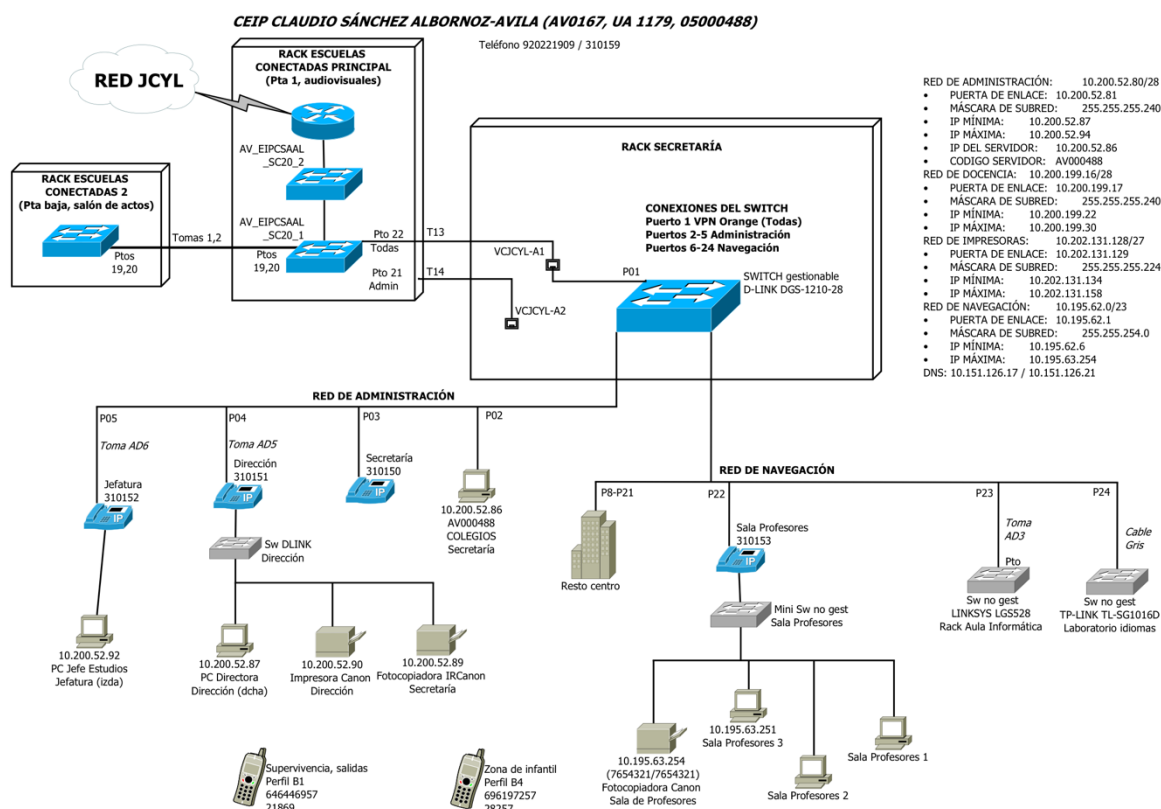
CEIP CLAUDIO SÁNCHEZ ALBORNOZ-AVILA (AV0167, UA 1179, 05000488)

Teléfono 920221909 / 310159

RED JCYL

RACK ESCUELAS CONECTADAS PRINCIPAL (Pta 1, audiovisuales)

AV_EIPCSAAL _SC20_2

AV_EIPCSAAL _SC20_1

RACK ESCUELAS CONECTADAS 2 (Pta baja, salón de actos)

Ptos 19,20

Tomas 1,2

Ptos 19,20

Pto 22 Todas

Pto 21 Admin

T13

T14

VCJCYL-A1

VCJCYL-A2

RACK SECRETARÍA

CONEXIONES DEL SWITCH
Puerto 1 VPN Orange (Todas)
Puertos 2-5 Administración
Puertos 6-24 Navegación

P01

SWITCH gestionable D-LINK DGS-1210-28

RED DE ADMINISTRACIÓN: 10.200.52.80/28
• PUERTA DE ENLACE: 10.200.52.81
• MÁSCARA DE SUBRED: 255.255.255.240
• IP MÍNIMA: 10.200.52.87
• IP MÁXIMA: 10.200.52.94
• IP DEL SERVIDOR: 10.200.52.86
• CODIGO SERVIDOR: AV000488
RED DE DOCENCIA: 10.200.199.16/28
• PUERTA DE ENLACE: 10.200.199.17
• MÁSCARA DE SUBRED: 255.255.255.240
• IP MÍNIMA: 10.200.199.22
• IP MÁXIMA: 10.200.199.30
RED DE IMPRESORAS: 10.202.131.128/27
• PUERTA DE ENLACE: 10.202.131.129
• MÁSCARA DE SUBRED: 255.255.255.224
• IP MÍNIMA: 10.202.131.134
• IP MÁXIMA: 10.202.131.158
RED DE NAVEGACIÓN: 10.195.62.0/23
• PUERTA DE ENLACE: 10.195.62.1
• MÁSCARA DE SUBRED: 255.255.254.0
• IP MÍNIMA: 10.195.62.6
• IP MÁXIMA: 10.195.63.254
DNS: 10.151.126.17 / 10.151.126.21

RED DE ADMINISTRACIÓN

P05 Toma AD6 Jefatura 310152 IP

P04 Toma AD5 Dirección 310151 IP

P03 Secretaría 310150

P02 10.200.52.86 AV000488 COLEGIOS Secretaría

Sw DLINK Dirección

10.200.52.92 PC Jefe Estudios Jefatura (izda)

10.200.52.87 PC Directora Dirección (dcha)

10.200.52.90 Impresora Canon Dirección

10.200.52.89 Fotocopiadora IRCanon Secretaría

RED DE NAVEGACIÓN

P8-P21 Resto centro

P22 Sala Profesores 310153 IP

Mini Sw no gest Sala Profesores

P23 Toma AD3 Pto Sw no gest LINKSYS LGS528 Rack Aula Informática

P24 Cable Gris Sw no gest TP-LINK TL-SG1016D Laboratorio idiomas

10.195.63.254 (7654321/7654321) Fotocopiadora Canon Sala de Profesores

10.195.63.251 Sala Profesores 3

Sala Profesores 2

Sala Profesores 1

Supervivencia, salidas Perfil B1 646446957 21869

Zona de infantil Perfil B4 696197257 28257